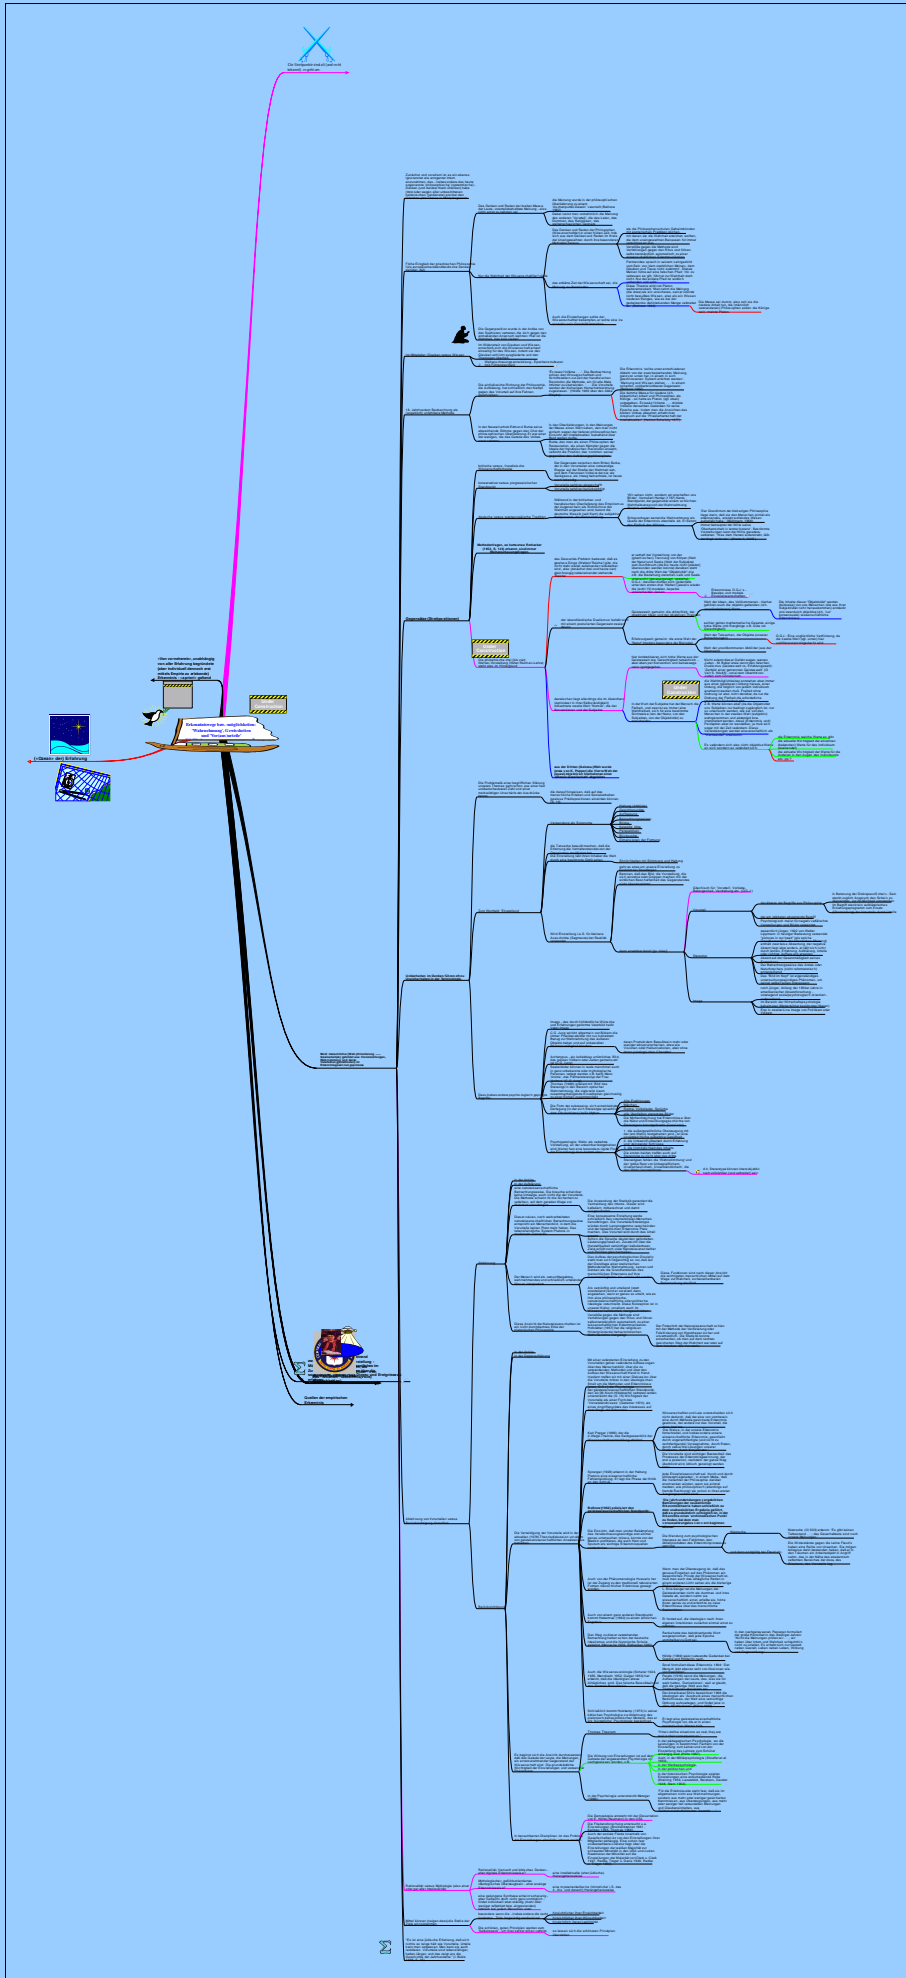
Die Steilpasses sind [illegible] gekreuzt

(»Quellen« der) Erfahrung

»Von vornehmlich, unabhängig von aller Erfahrung begründeter (aber individuell dennoch erst mittels Empirie zu erlebende) Erkenntnis ... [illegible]«

Erkenntnistheorie bzw. -möglichkeiten: "Wahrnehmung", Gewissheiten und "Vorsprechende"

Empiriker (Strukturalismus)

Quellen der empirischen Erkenntnis

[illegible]